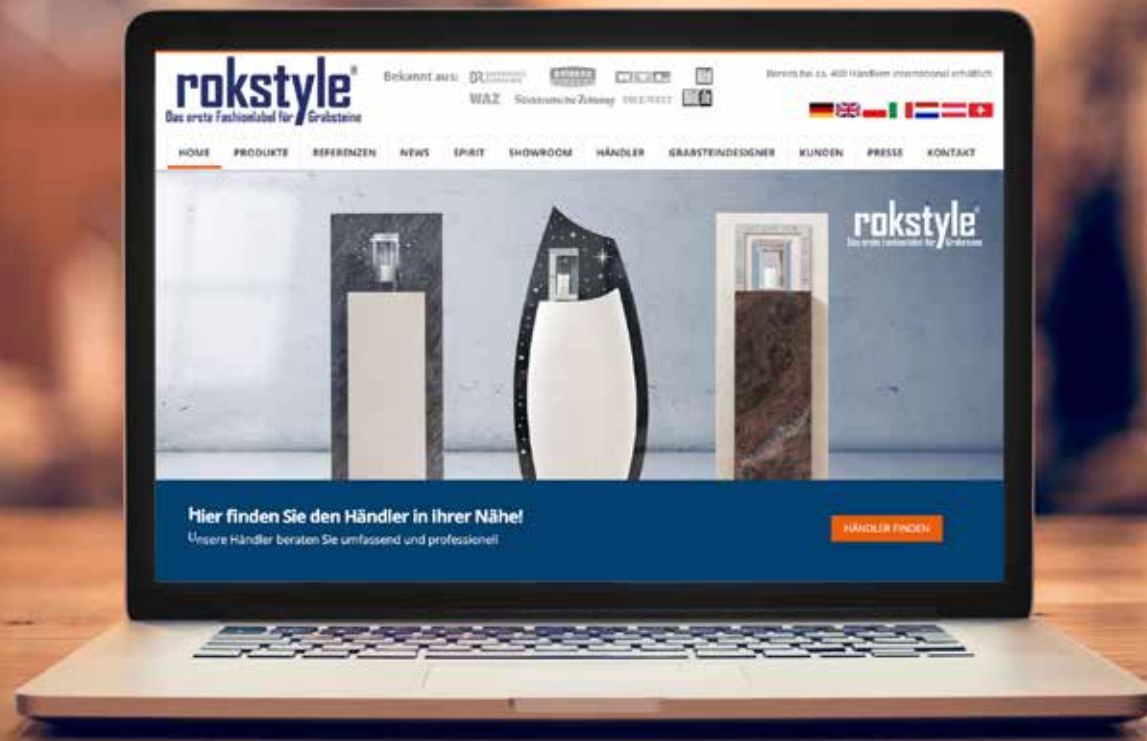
rokstyle®
Das erste Fashionlabel für Grabsteine

Bekannt aus: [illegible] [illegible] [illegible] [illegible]
WAZ Süddeutsche Zeitung DIE WELT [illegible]

Bereits bei z.z. 400 Händlern international erhältlich

HOME PRODUKTE REFERENZEN NEWS SPIRIT SHOWROOM HÄNDLER GRABSTEINDESIGNER KUNDEN PRESSE KONTAKT

rokstyle®
Das erste Fashionlabel für Grabsteine

Hier finden Sie den Händler in Ihrer Nähe!
Unsere Händler beraten Sie umfassend und professionell

HÄNDLER FINDEN